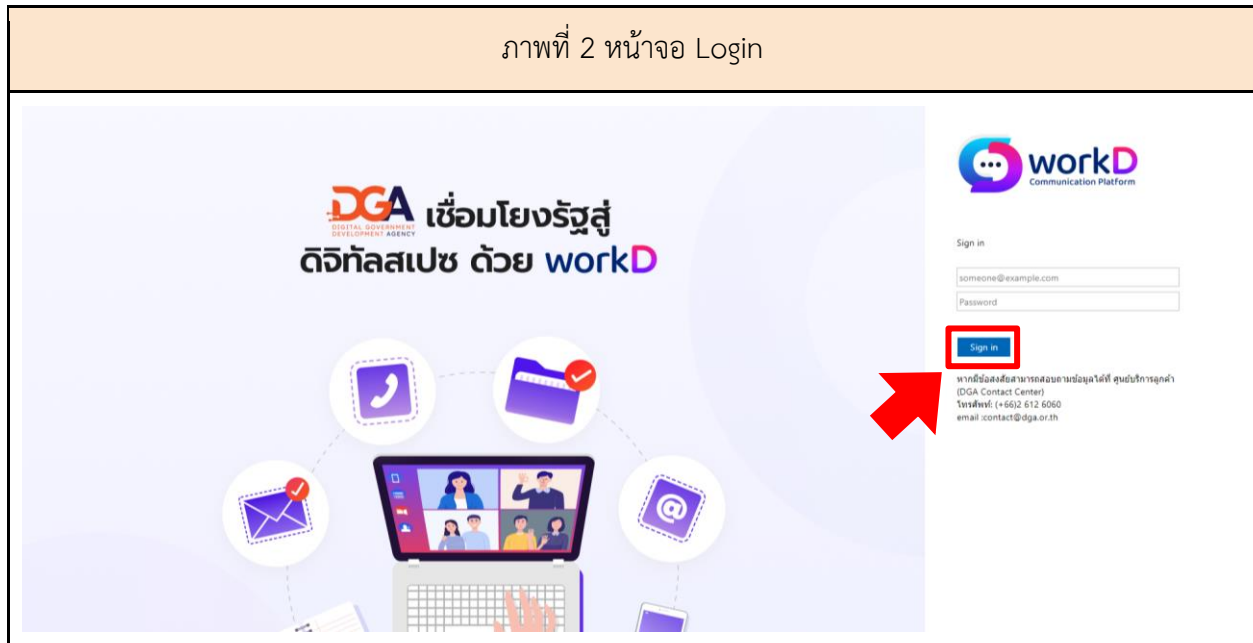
ภาพที่ 2 หน้าจอ Login

DGA DIGITAL GOVERNMENT DEVELOPMENT AGENCY เชื่อมโยงรัฐสู่ดิจิทัลสเปซ ด้วย workD

workD Communication Platform

Sign in

someone@example.com

Password

Sign in

หากมีข้อสงสัยสามารถสอบถามข้อมูลได้ที่ ศูนย์บริการลูกค้า (DGA Contact Center)
โทรศัพท์: (+66)2 612 6060
email :contact@dga.or.th